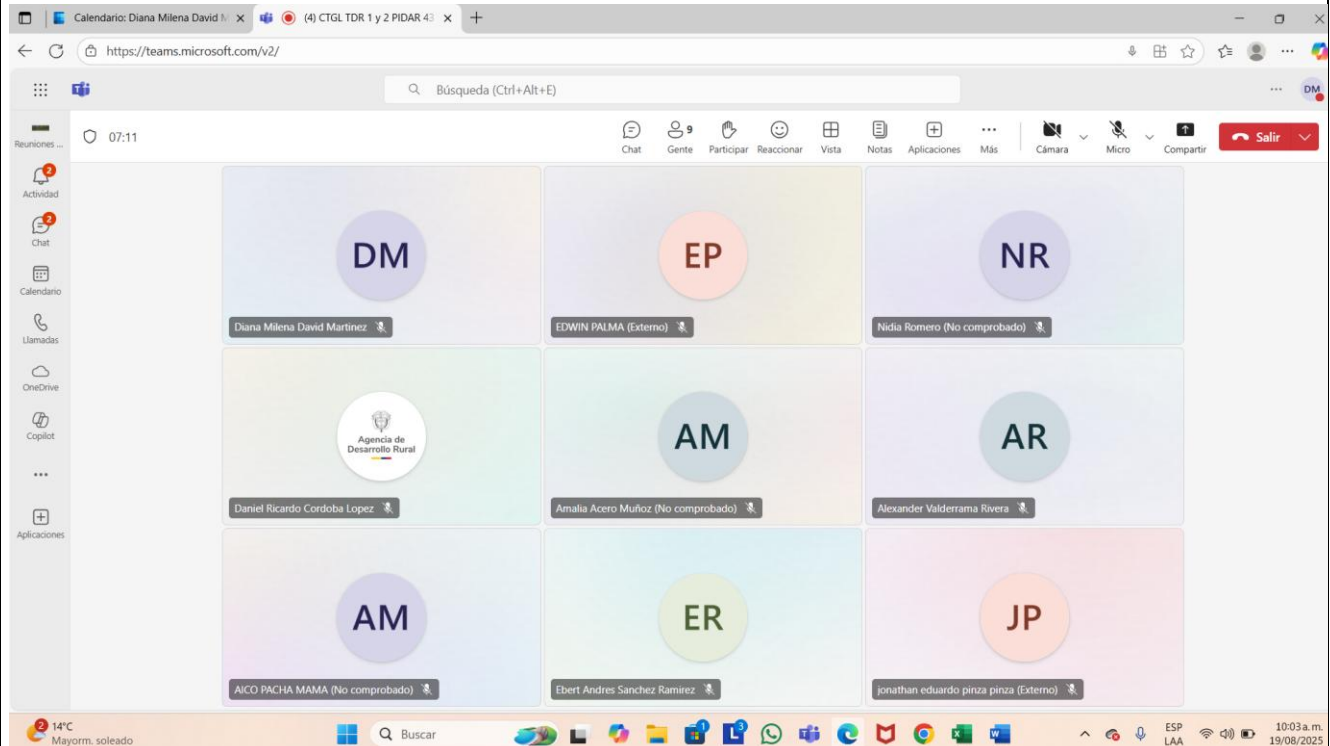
Calendario: Diana Milena David M
(4) CTGL TDR 1 y 2 PIDAR 43
https://teams.microsoft.com/v2/
Búsqueda (Ctrl+Alt+E)
DM
Reuniones ...
07:11
Chat
9
Gente
Participar
Reaccionar
Vista
Notas
Aplicaciones
Más
Cámara
Micro
Compartir
Salir
2
Actividad
2
Chat
Calendario
Llamadas
OneDrive
Copilot
...
Aplicaciones

DM
Diana Milena David Martinez

EP
EDWIN PALMA (Externo)

NR
Nidia Romero (No comprobado)

Agencia de Desarrollo Rural
Daniel Ricardo Cordoba Lopez

AM
Amalia Acero Muñoz (No comprobado)

AR
Alexander Valderrama Rivera

AM
AICO PACHA MAMA (No comprobado)

ER
Ebert Andres Sanchez Ramirez

JP
jonathan eduardo pinza pinza (Externo)

2 14°C
Mayorm. soleado
Buscar
ESP LAA
10:03 a. m.
19/08/2025